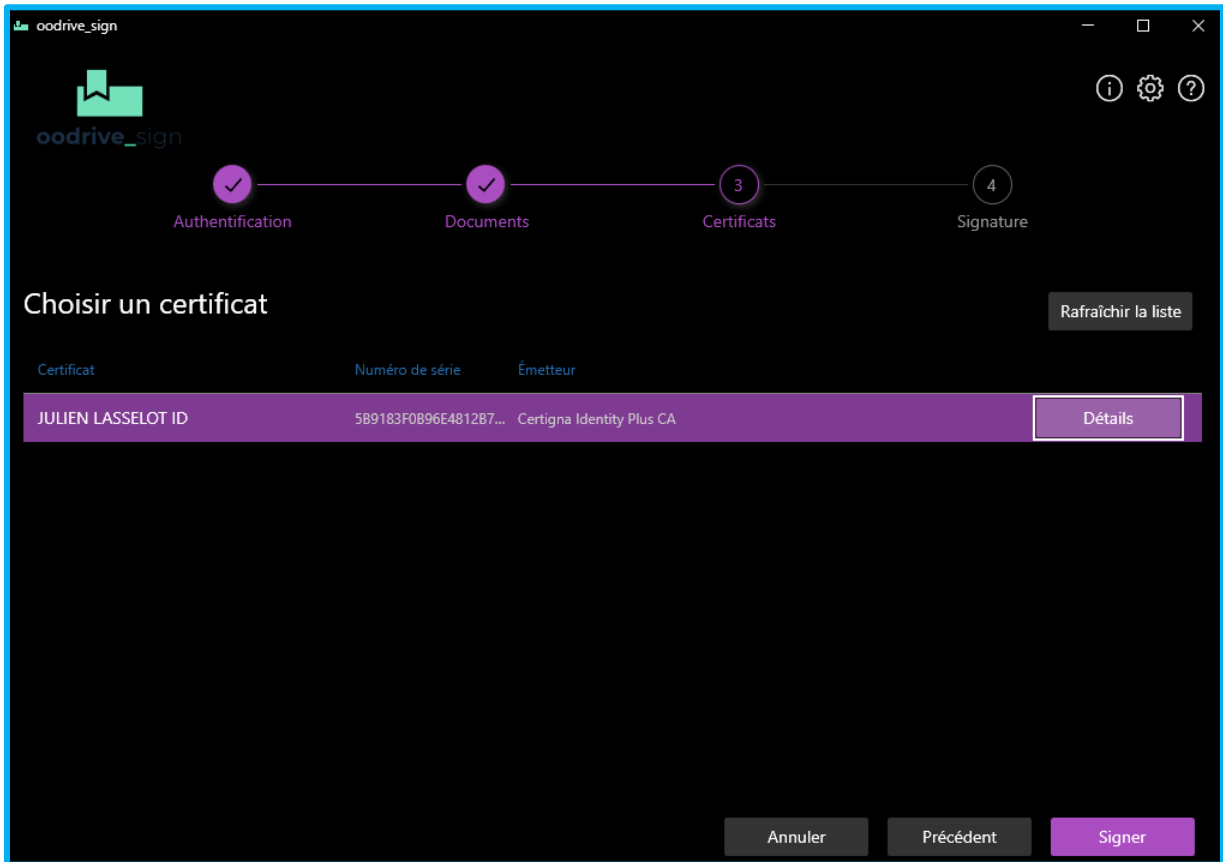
oodrive_sign

oodrive_sign

Authentification

Documents

3
Certificats

4
Signature

Choisir un certificat

Rafraîchir la liste

| Certificat | Numéro de série | Émetteur | |
|---|---|---|---|
| JULIEN LASSELOT ID | 5B9183F0B96E4812B7... | Certigna Identity Plus CA | Détails |

Annuler

Précédent

Signer